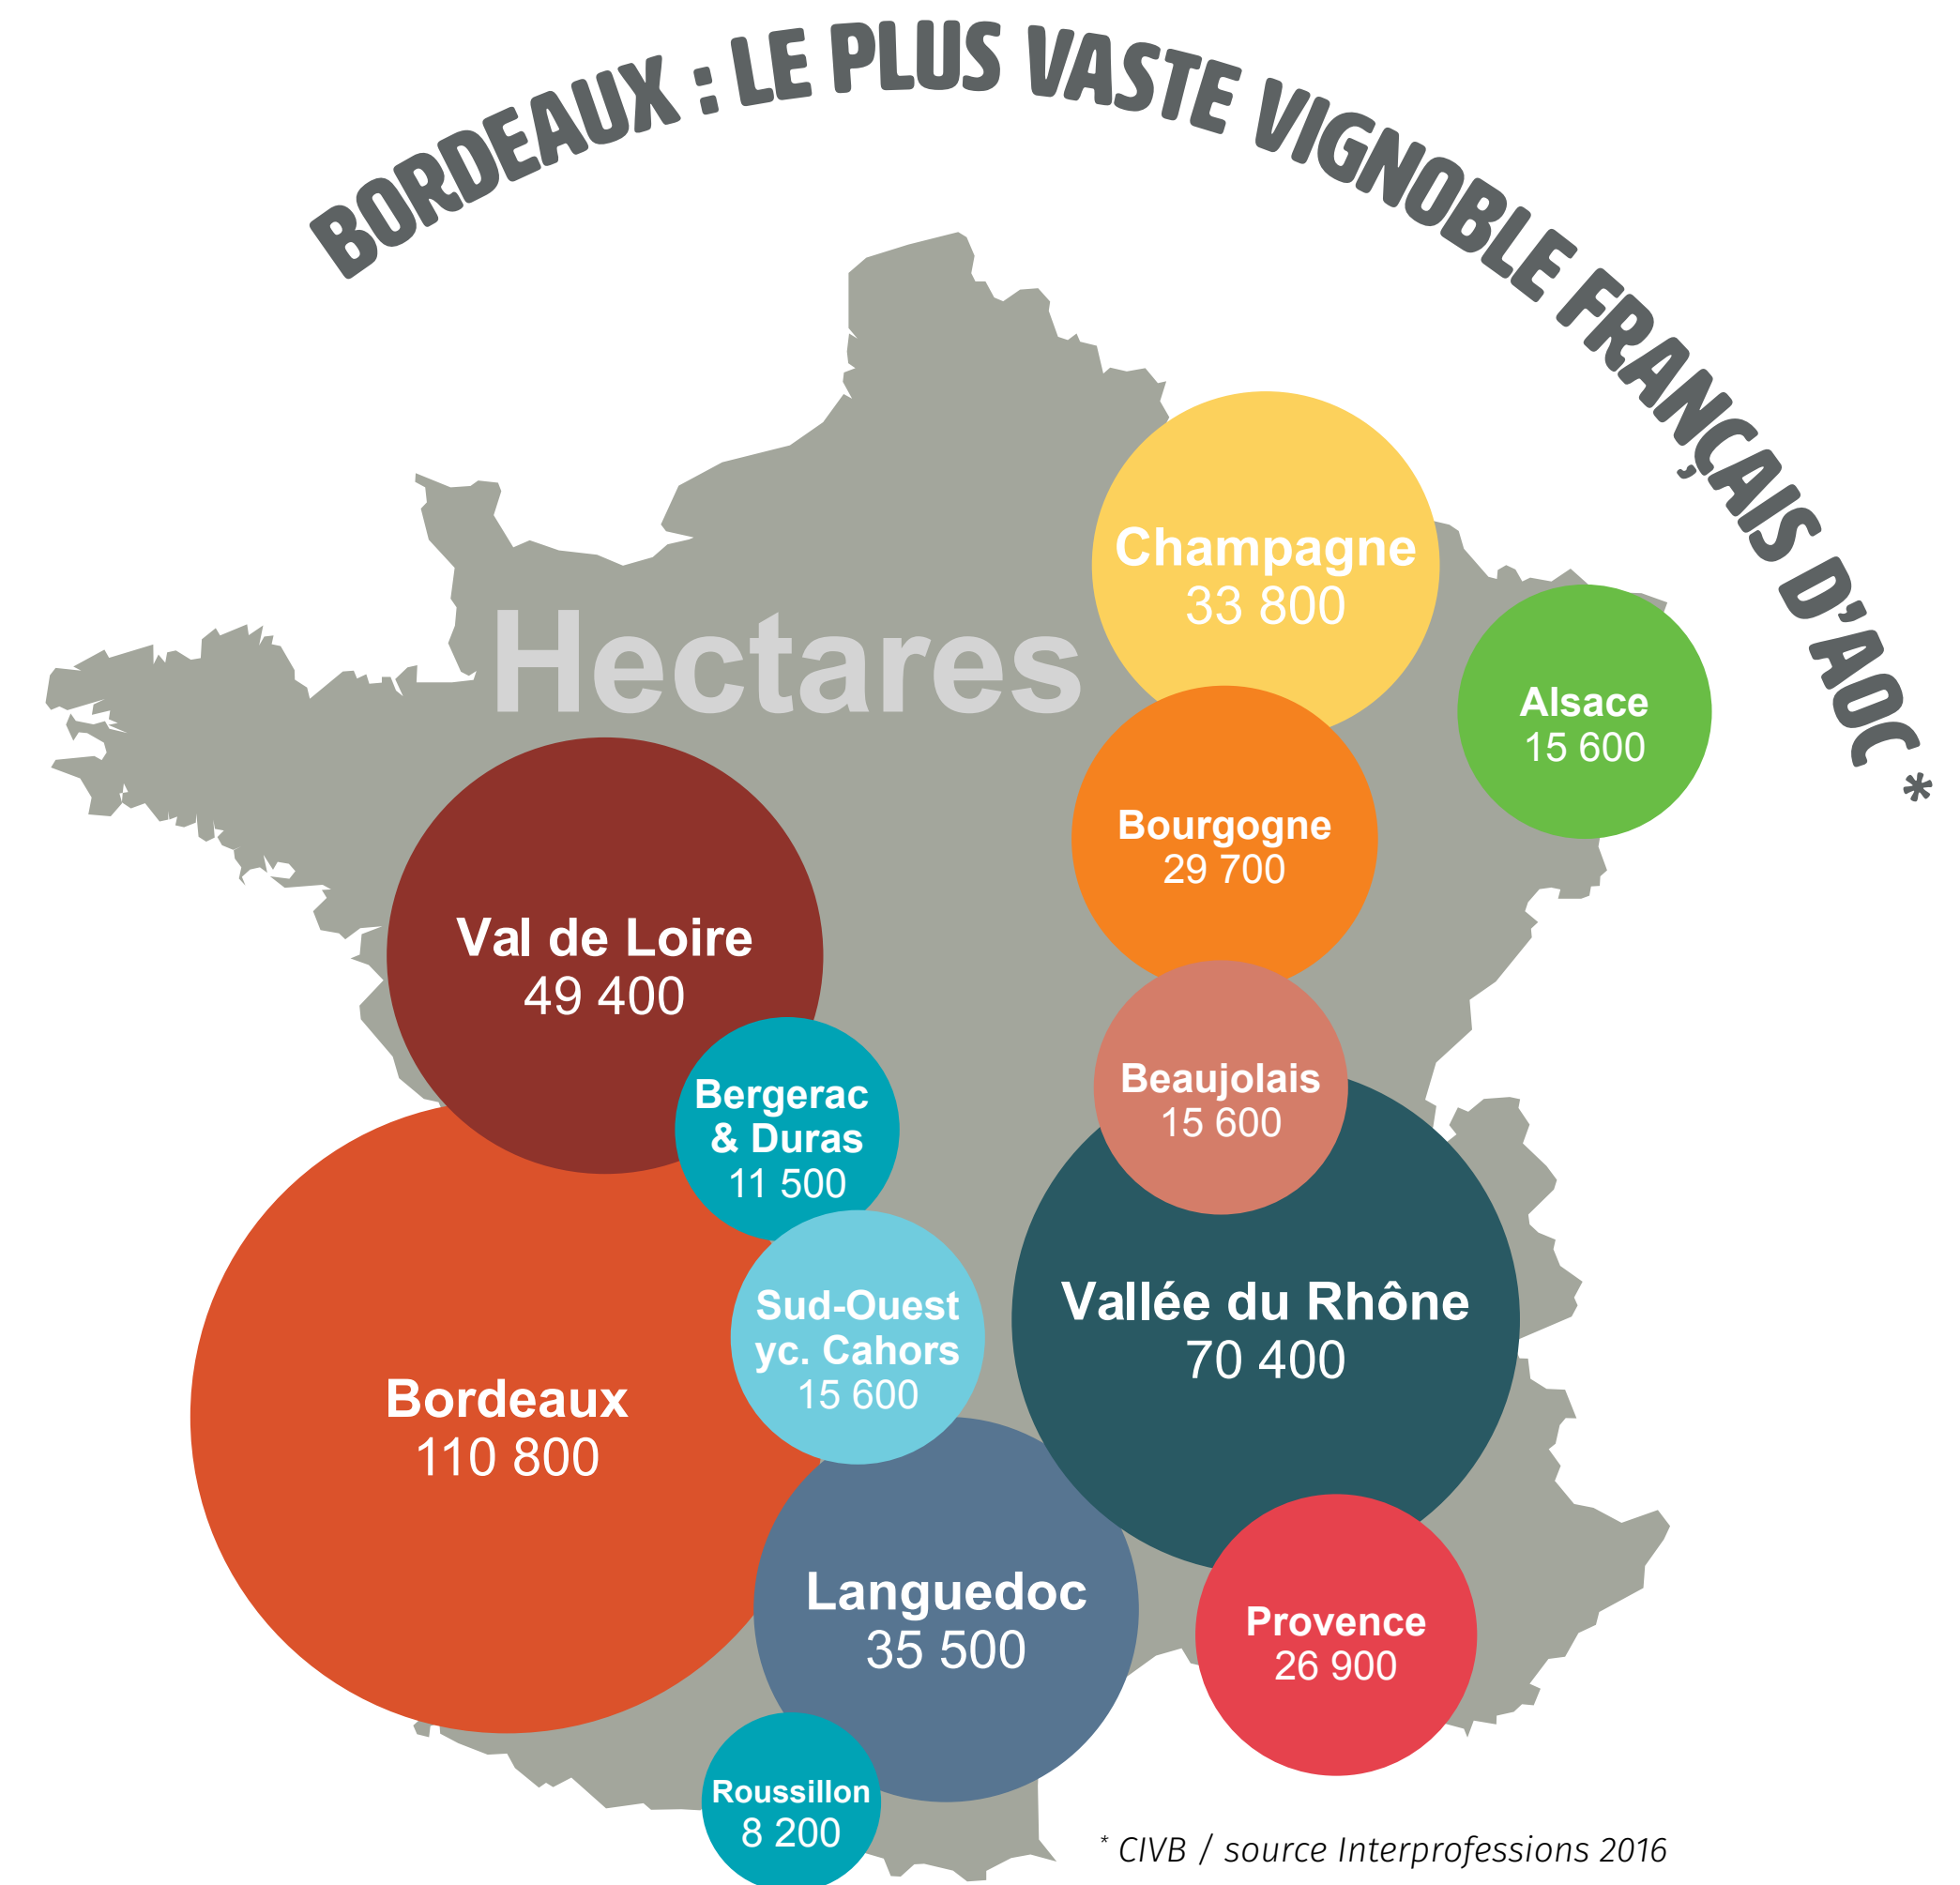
BORDEAUX : LE PLUS VASTE VIGNOBLE FRANÇAIS D'AOC *

Hectares

Champagne
33 800

Alsace
15 600

Bourgogne
29 700

Val de Loire
49 400

Beaujolais
15 600

Bergerac & Duras
11 500

Vallée du Rhône
70 400

Sud-Ouest yc. Cahors
15 600

Bordeaux
110 800

Languedoc
35 500

Provence
26 900

Roussillon
8 200

* CIVB / source Interprofessions 2016